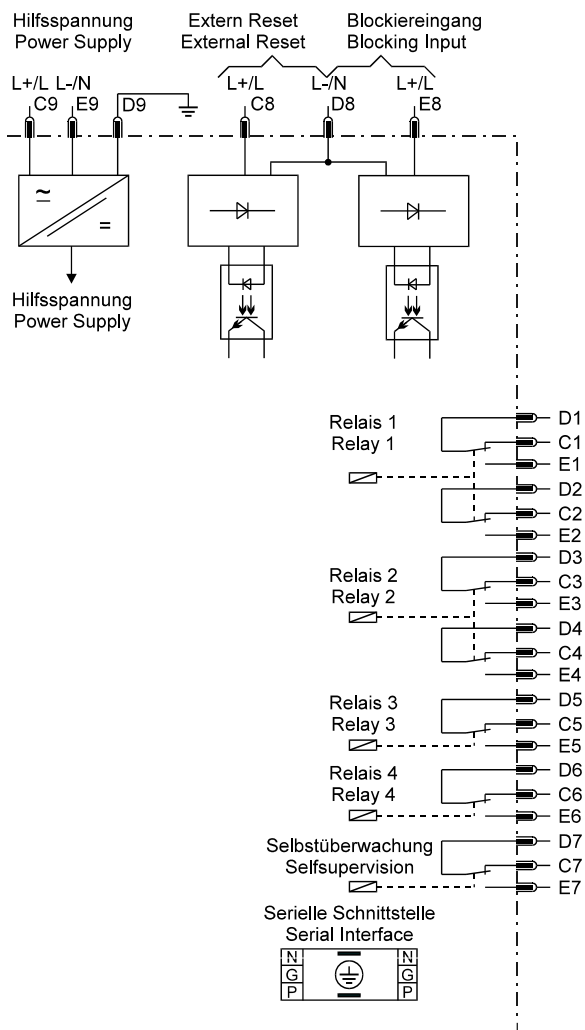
Hilfsspannung
Power Supply

Extern Reset
External Reset

Blockiereingang
Blocking Input

L+/L
C9

L-/N
E9

D9

L+/L
C8

L-/N
D8

L+/L
E8

$\simeq$

=

Hilfsspannung
Power Supply

Relais 1
Relay 1

D1
C1
E1
D2
C2
E2

Relais 2
Relay 2

D3
C3
E3
D4
C4
E4

Relais 3
Relay 3

D5
C5
E5

Relais 4
Relay 4

D6
C6
E6

Selbstüberwachung
Selfsupervision

D7
C7
E7

Serielle Schnittstelle
Serial Interface

N
G
P

N
G
P